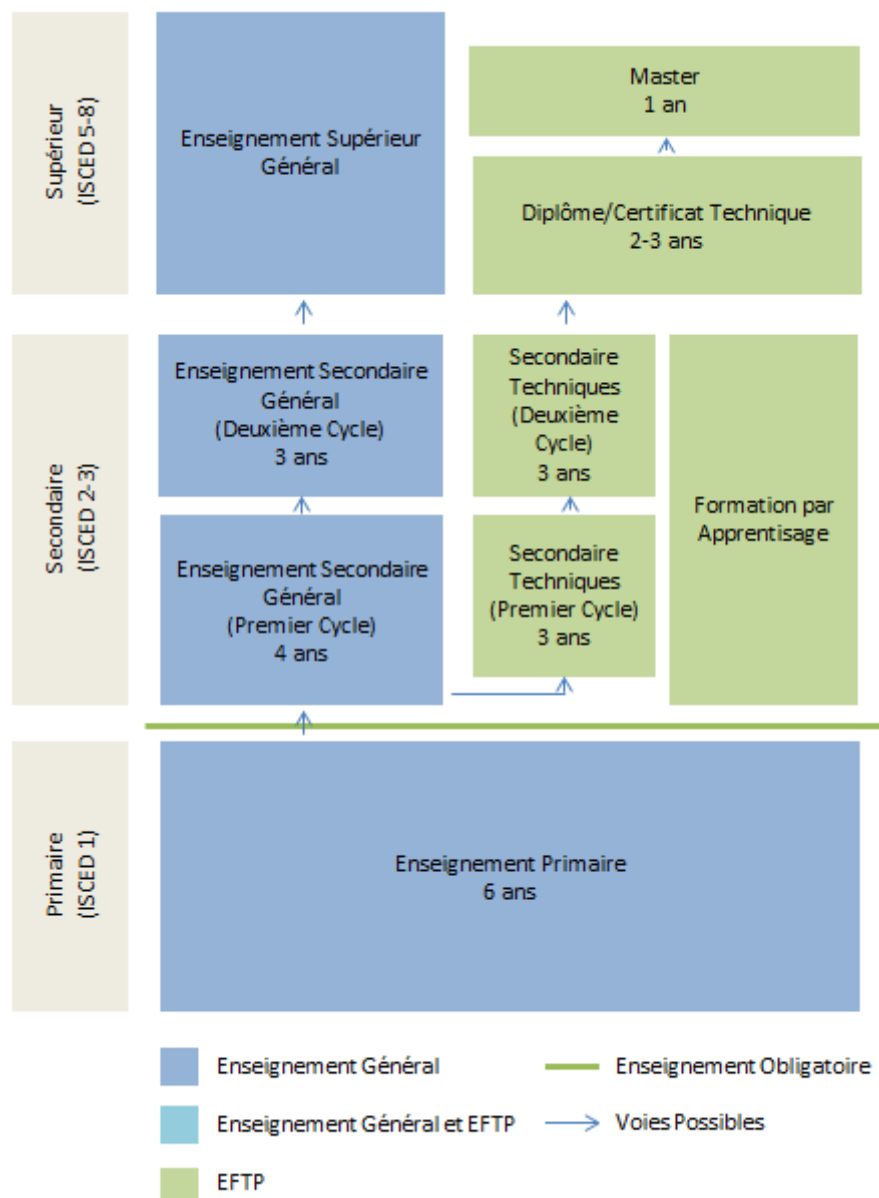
Supérieur
(ISCED 5-8)

Enseignement Supérieur Général

Master
1 an

Diplôme/Certificat Technique
2-3 ans

Secondaire
(ISCED 2-3)

Enseignement Secondaire Général
(Deuxième Cycle)
3 ans

Secondaire Techniques
(Deuxième Cycle)
3 ans

Formation par Apprentisage

Enseignement Secondaire Général
(Premier Cycle)
4 ans

Secondaire Techniques
(Premier Cycle)
3 ans

Primaire
(ISCED 1)

Enseignement Primaire
6 ans

Enseignement Général

Enseignement Obligatoire

Enseignement Général et EFTP

Voies Possibles

EFTP